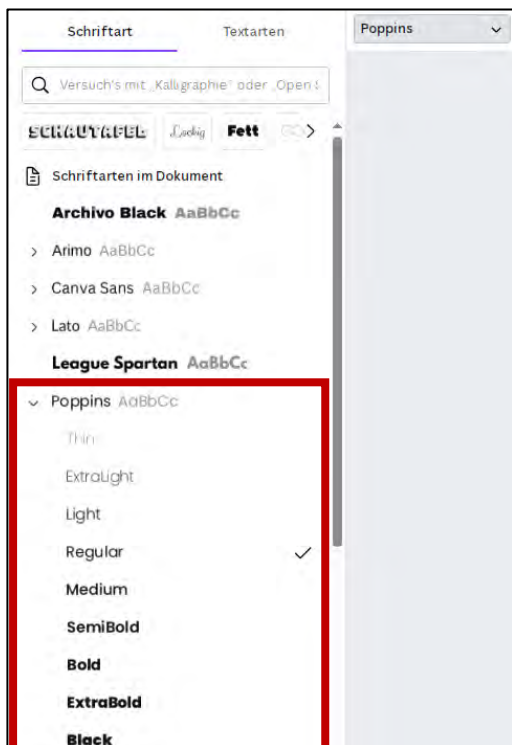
Schriftart Textarten

Poppins

Versuch's mit „Kalligraphie" oder „Open S

SCHAUTAFEL Lockig Fett

Schriftarten im Dokument

Archivo Black AaBbCc

Arimo AaBbCc

Canva Sans AaBbCc

Lato AaBbCc

League Spartan AaBbCc

Poppins AaBbCc

Thin

ExtraLight

Light

Regular

Medium

SemiBold

Bold

ExtraBold

Black